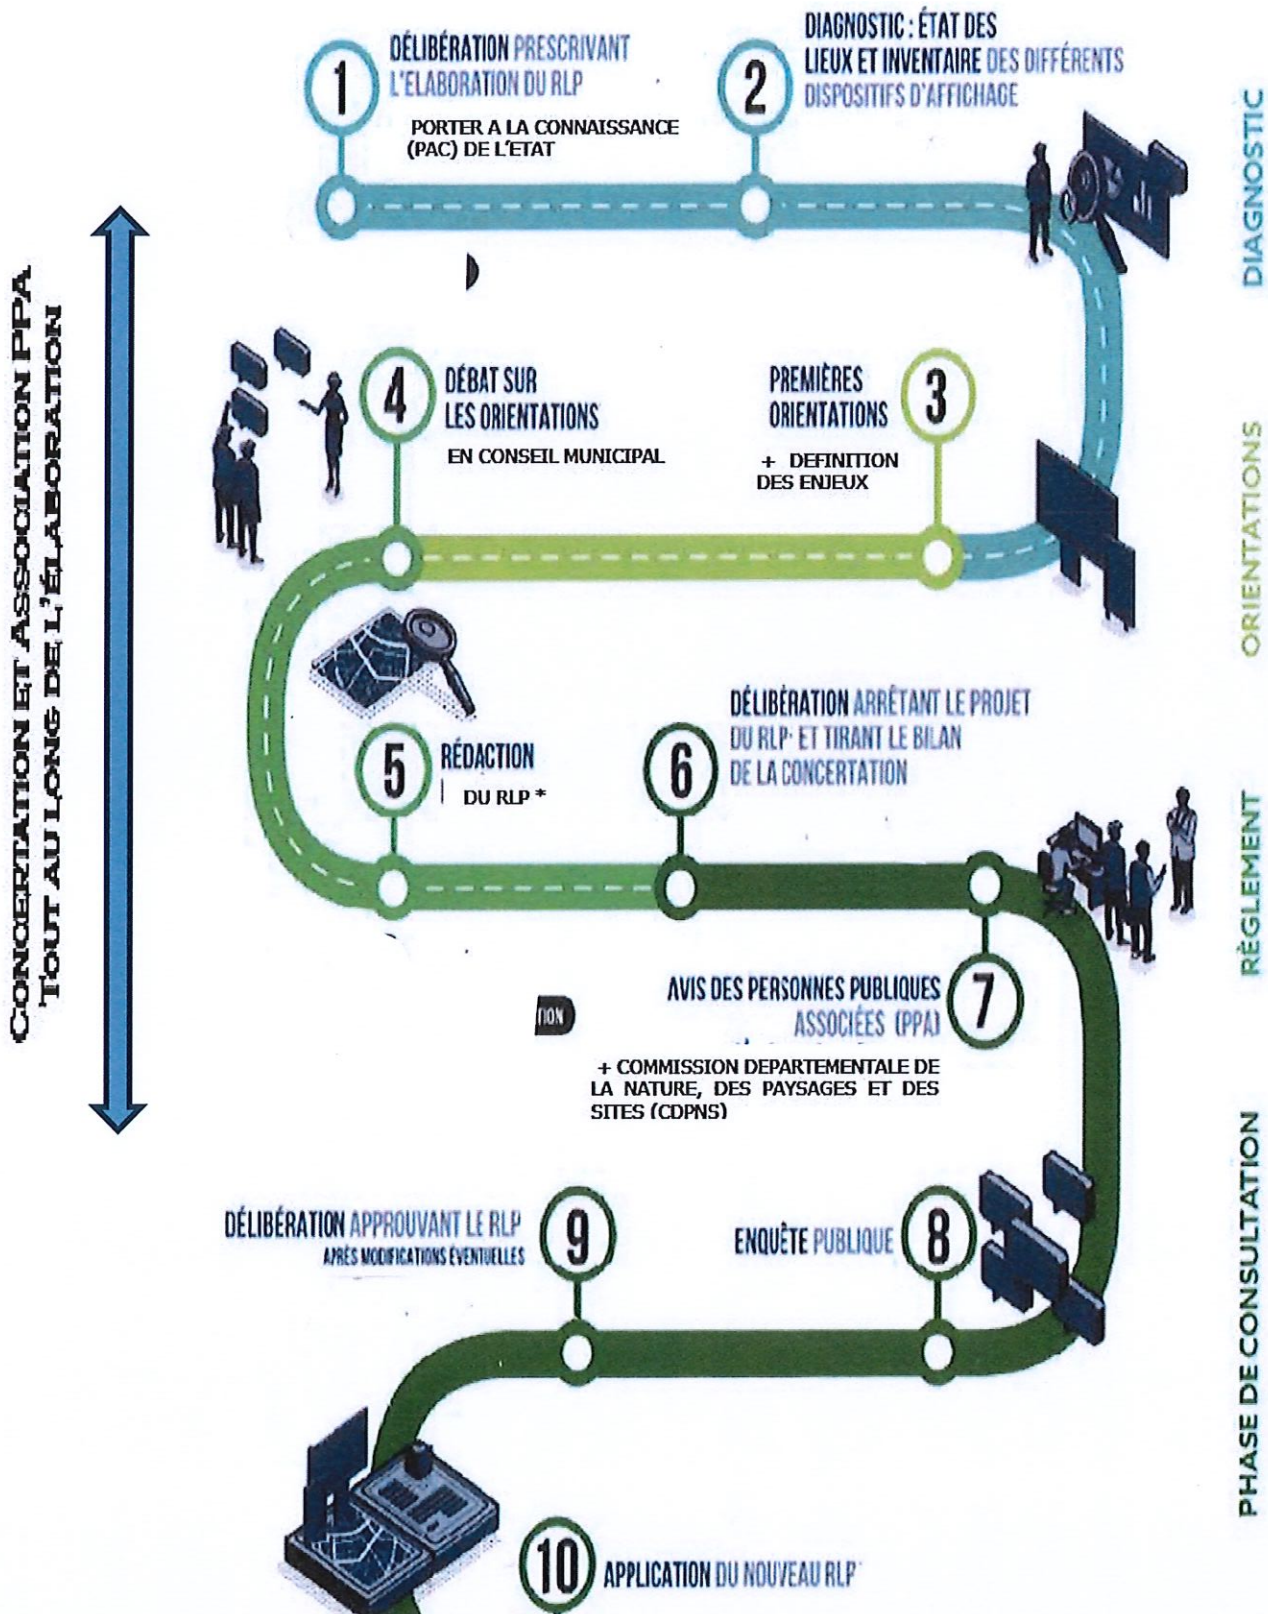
CONCERTATION ET ASSOCIATION PPA
TOUT AU LONG DE L'ÉLABORATION

1 DÉLIBÉRATION PRESCRIVANT L'ELABORATION DU RLP

PORTER A LA CONNAISSANCE (PAC) DE L'ETAT

2 DIAGNOSTIC : ÉTAT DES LIEUX ET INVENTAIRE DES DIFFÉRENTS DISPOSITIFS D'AFFICHAGE

DIAGNOSTIC

4 DÉBAT SUR LES ORIENTATIONS

EN CONSEIL MUNICIPAL

PREMIÈRES ORIENTATIONS 3

+ DEFINITION DES ENJEUX

ORIENTATIONS

5 RÉDACTION

DU RLP *

6 DÉLIBÉRATION ARRÊTANT LE PROJET DU RLP ET TIRANT LE BILAN DE LA CONCERTATION

RÈGLEMENT

TION

AVIS DES PERSONNES PUBLIQUES ASSOCIÉES (PPA) 7

+ COMMISSION DEPARTEMENTALE DE LA NATURE, DES PAYSAGES ET DES SITES (CDPNS)

DÉLIBÉRATION APPROUVANT LE RLP 9
APRÈS MODIFICATIONS ÉVENTUELLES

ENQUÊTE PUBLIQUE 8

PHASE DE CONSULTATION

10 APPLICATION DU NOUVEAU RLP